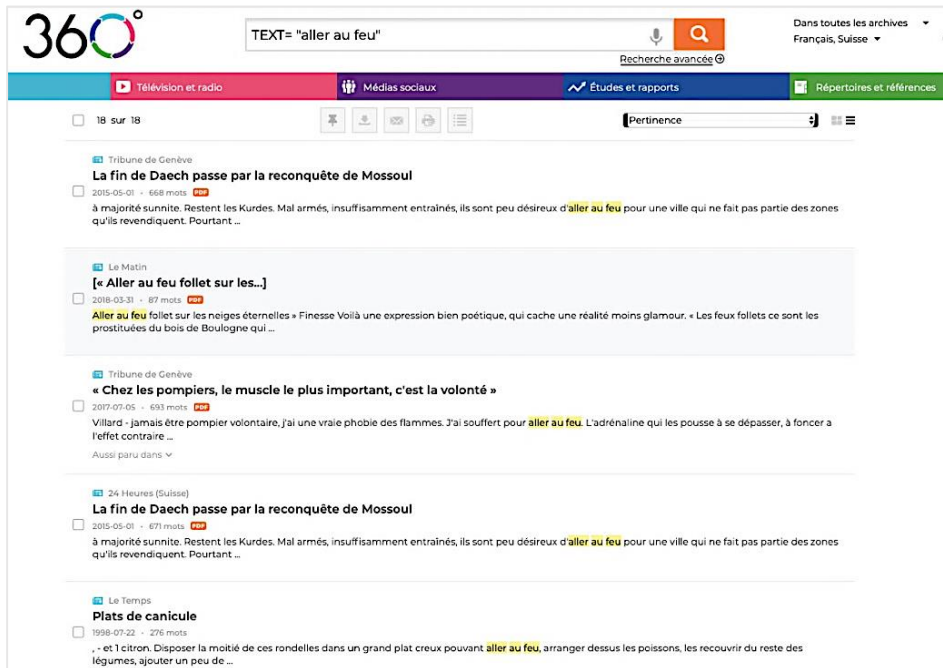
360°

TEXT= "aller au feu"

Recherche avancée

Dans toutes les archives
Français, Suisse

Télévision et radio
Médias sociaux
Études et rapports
Répertoires et références

18 sur 18

Pertinence

Tribune de Genève
La fin de Daech passe par la reconquête de Mossoul
2015-05-01 · 668 mots PDF
à majorité sunnite. Restent les Kurdes. Mal armés, insuffisamment entraînés, ils sont peu désireux d'aller au feu pour une ville qui ne fait pas partie des zones qu'ils revendiquent. Pourtant ...

Le Matin
[« Aller au feu follet sur les...]
2018-03-31 · 87 mots PDF
Aller au feu follet sur les neiges éternelles » Finesse Voilà une expression bien poétique, qui cache une réalité moins glamour. « Les feux follets ce sont les prostituées du bois de Boulogne qui ...

Tribune de Genève
« Chez les pompiers, le muscle le plus important, c'est la volonté »
2017-07-05 · 693 mots PDF
Villard - jamais être pompier volontaire, j'ai une vraie phobie des flammes. J'ai souffert pour aller au feu. L'adrénaline qui les pousse à se dépasser, à foncer a l'effet contraire ...
Aussi paru dans

24 Heures (Suisse)
La fin de Daech passe par la reconquête de Mossoul
2015-05-01 · 671 mots PDF
à majorité sunnite. Restent les Kurdes. Mal armés, insuffisamment entraînés, ils sont peu désireux d'aller au feu pour une ville qui ne fait pas partie des zones qu'ils revendiquent. Pourtant ...

Le Temps
Plats de canicule
1998-07-22 · 276 mots
, - et 1 citron. Disposer la moitié de ces rondelles dans un grand plat creux pouvant aller au feu, arranger dessus les poissons, les recouvrir du reste des légumes, ajouter un peu de ...